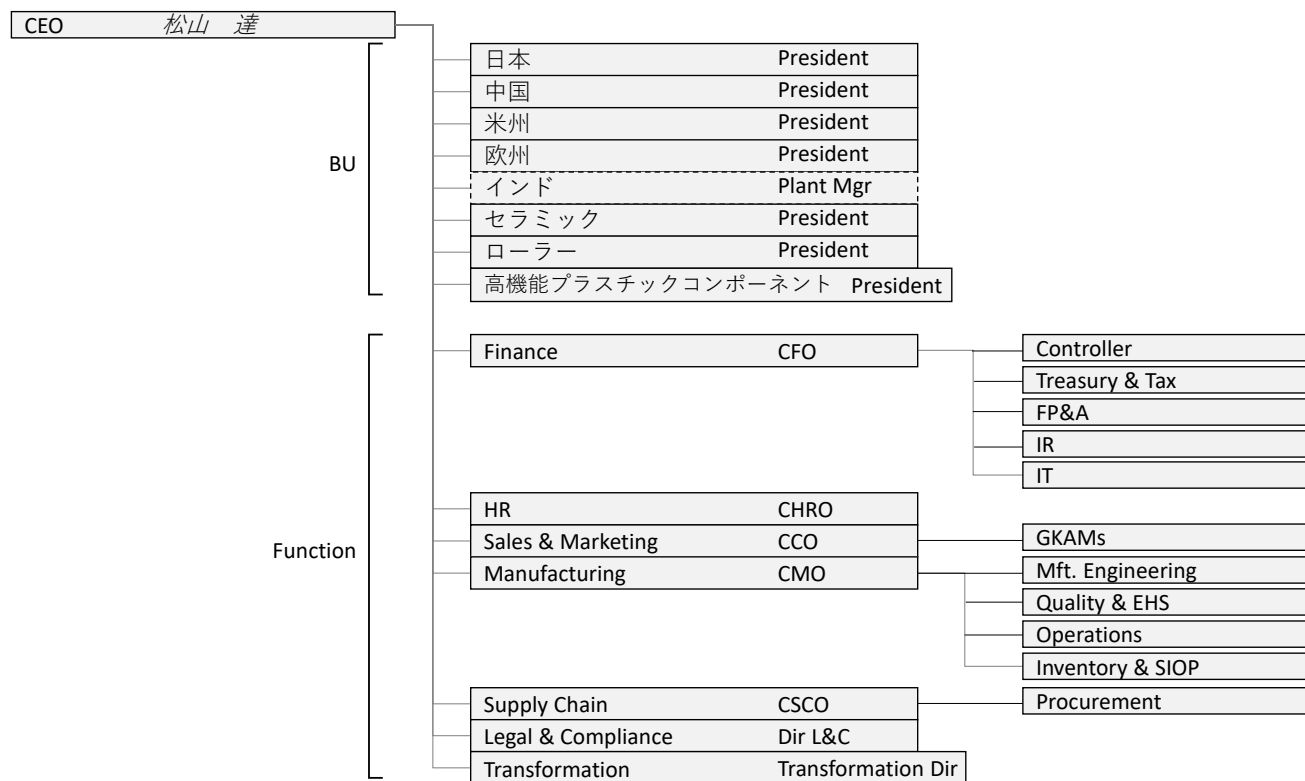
CEO 松山 達

BU

日本 President
中国 President
米州 President
欧州 President
インド Plant Mgr
セラミック President
ローラー President
高機能プラスチックコンポーネント President

Function

Finance CFO
Controller
Treasury & Tax
FP&A
IR
IT

HR CHRO
Sales & Marketing CCO
GKAMs
Manufacturing CMO
Mft. Engineering
Quality & EHS
Operations
Inventory & SIOP

Supply Chain CSCO
Procurement
Legal & Compliance Dir L&C
Transformation Transformation Dir